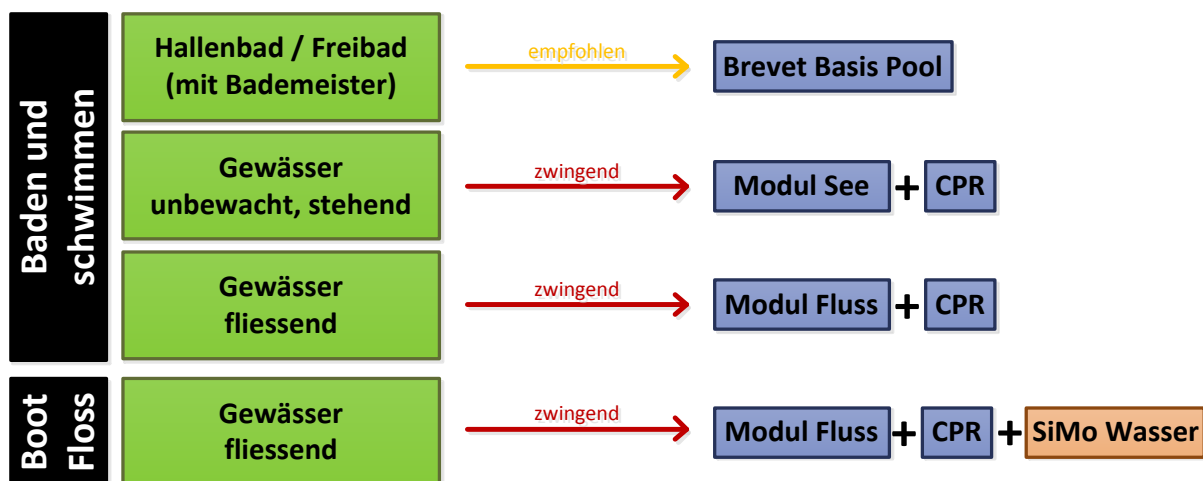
Baden und schwimmen

Hallenbad / Freibad (mit Bademeister)

empfohlen

Brevet Basis Pool

Gewässer unbewacht, stehend

zwingend

Modul See + CPR

Gewässer fliessend

zwingend

Modul Fluss + CPR

Boot Floss

Gewässer fliessend

zwingend

Modul Fluss + CPR + SiMo Wasser